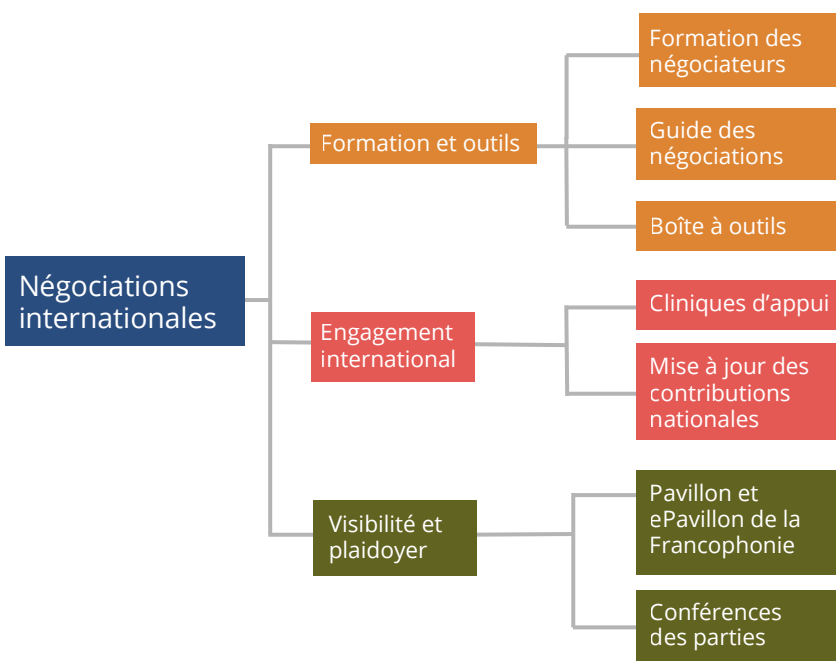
Négociations internationales

Formation et outils

Formation des négociateurs

Guide des négociations

Boîte à outils

Engagement international

Cliniques d'appui

Mise à jour des contributions nationales

Visibilité et plaidoyer

Pavillon et ePavillon de la Francophonie

Conférences des parties